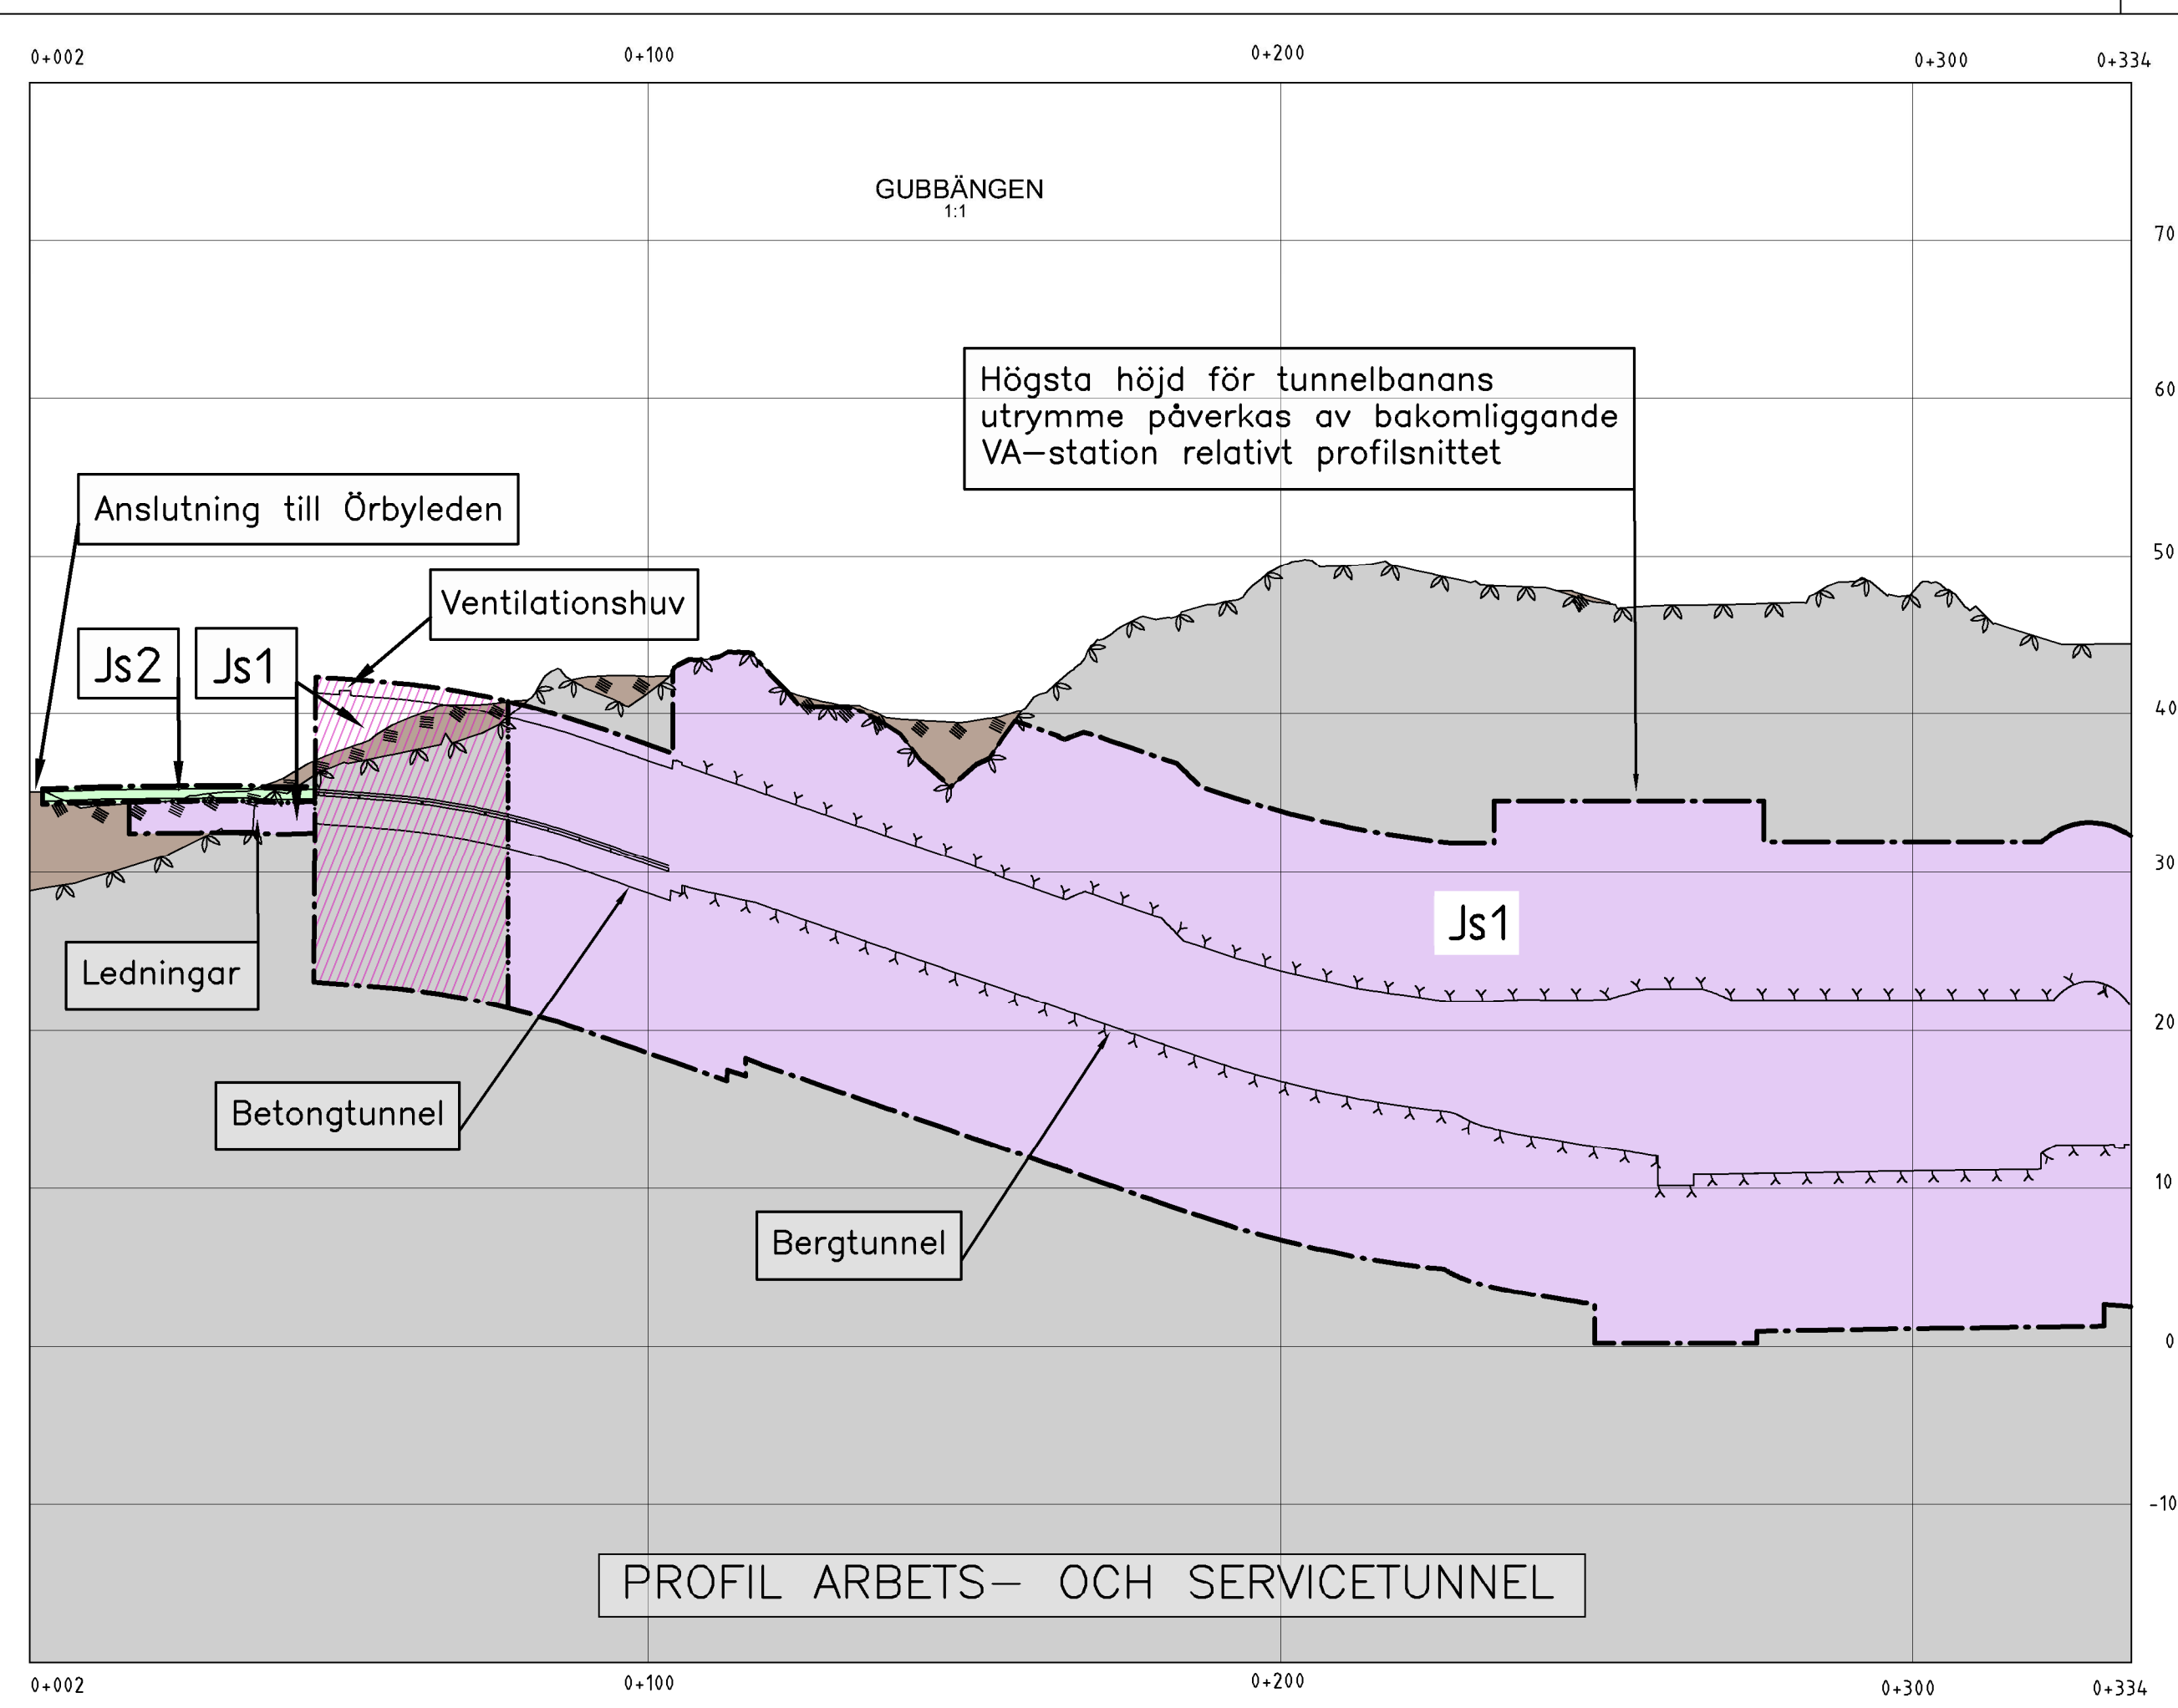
0+002 0+100 0+200 0+300 0+334

GUBBÄNGEN
1:1

70
60
50
40
30
20
10
0
-10

Högsta höjd för tunnelbanans utrymme påverkas av bakomliggande VA–station relativt profilsnittet

Anslutning till Örbyleden

Ventilationshuv

Js2

Js1

Js1

Ledningar

Betongtunnel

Bergtunnel

PROFIL ARBETS– OCH SERVICETUNNEL

0+002 0+100 0+200 0+300 0+334